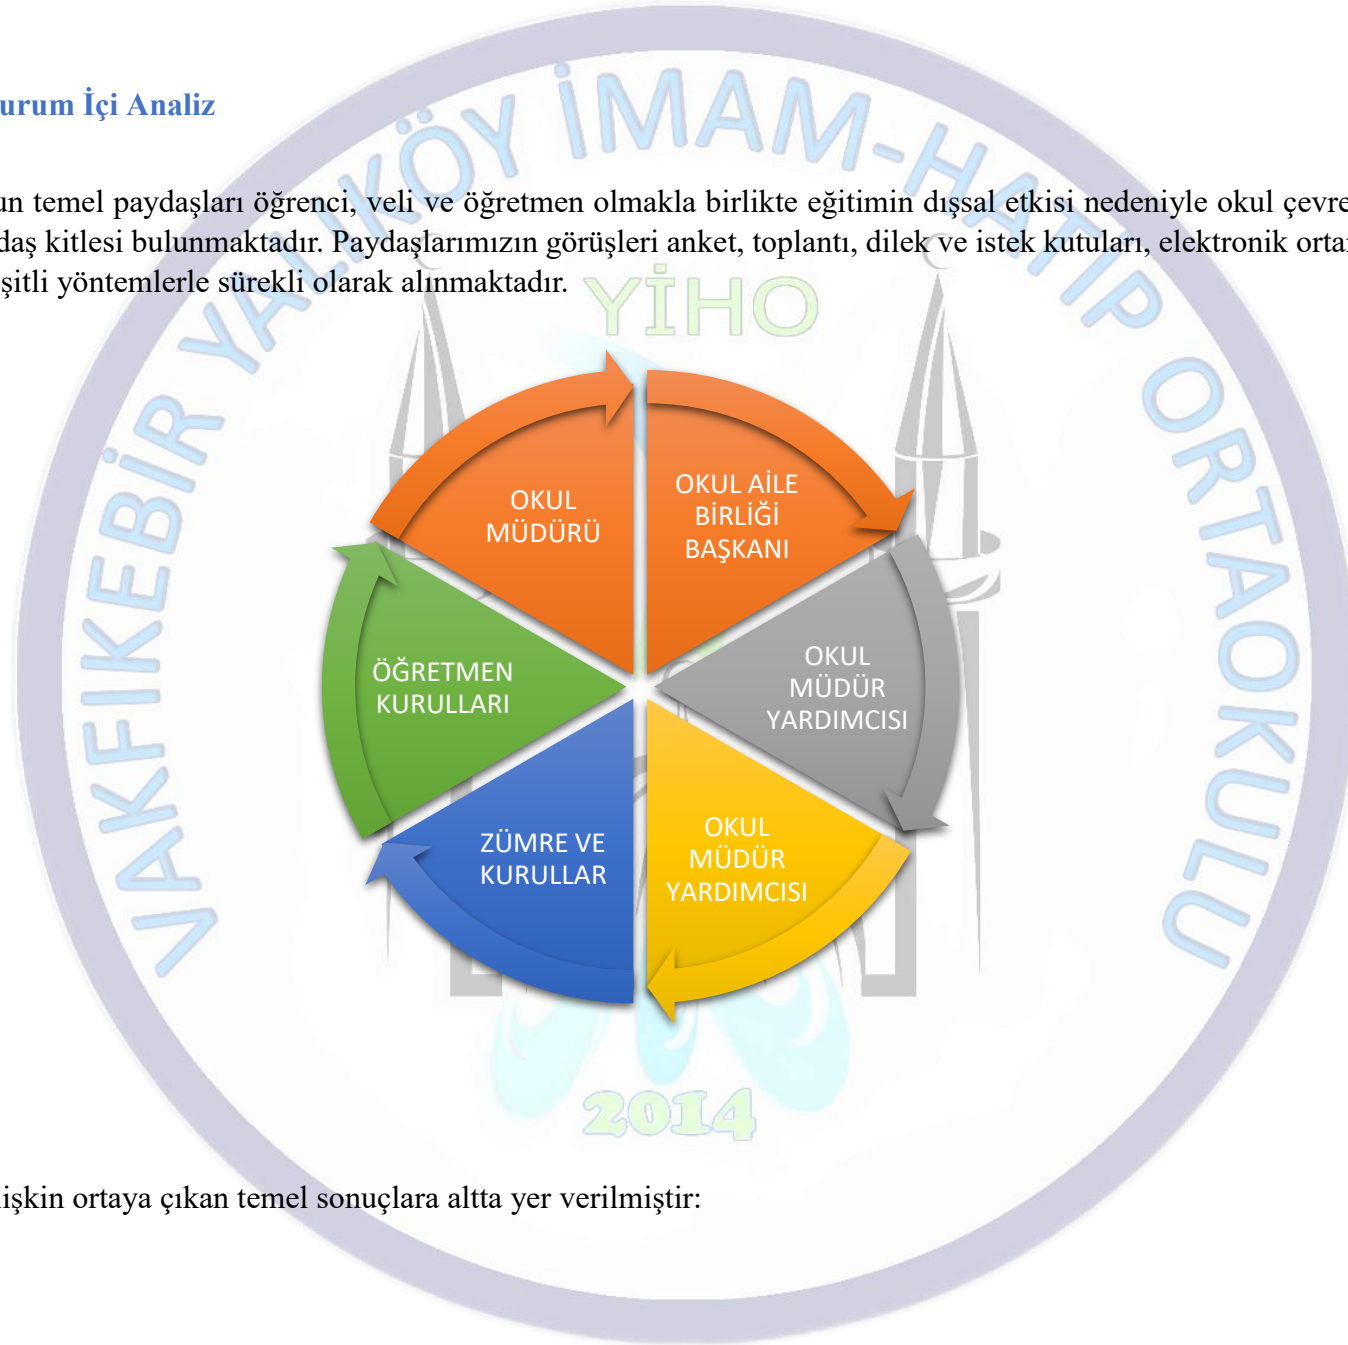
urum İçi Analiz

un temel paydaşları öğrenci, veli ve öğretmen olmakla birlikte eğitimin dışsal etkisi nedeniyle okul çevre daş kitlesi bulunmaktadır. Paydaşlarımızın görüşleri anket, toplantı, dilek ve istek kutuları, elektronik orta şitli yöntemlerle sürekli olarak alınmaktadır.

VAKFIKEBİR YALIKÖY İMAM-HATİP ORTAOKULU

YİHO

OKUL MÜDÜRÜ

OKUL AİLE BİRLİĞİ BAŞKANI

OKUL MÜDÜR YARDIMCISI

OKUL MÜDÜR YARDIMCISI

ZÜMRE VE KURULLAR

ÖĞRETMEN KURULLARI

2014

işkin ortaya çıkan temel sonuçlara altta yer verilmiştir: